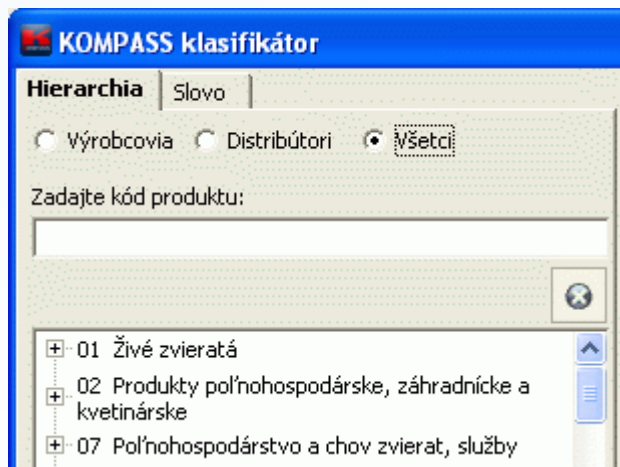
KOMPASS klasifikátor

Hierarchia | Slovo

Výrobcovia   Distribútori   Všetci

Zadajte kód produktu:

01 Živé zvieratá

02 Produkty poľnohospodárske, záhradnícke a kvetinárske

07 Poľnohospodárstvo a chov zvierat, služby